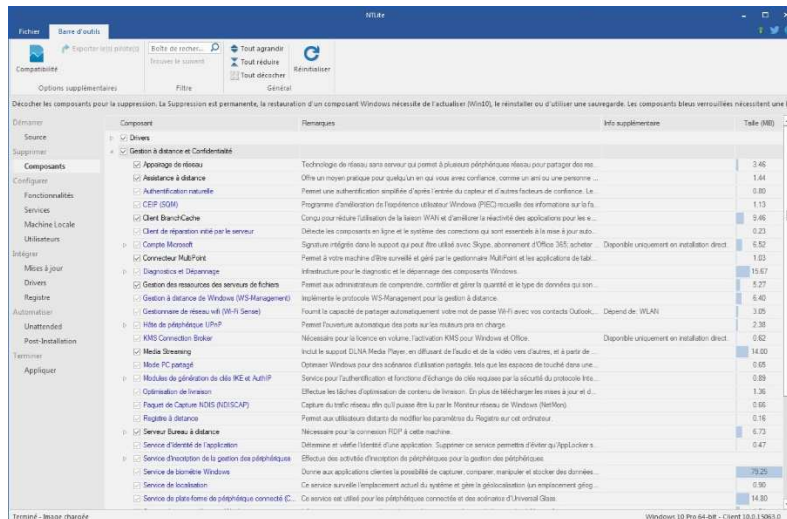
NTLite

Fichier Barre d'outils

Compatibilité

Exporter le(s) pilote(s)

Boîte de recherch...

Trouver le suivant

Tout agrandir

Tout réduire

Tout décocher

Réinitialiser

Options supplémentaires Filtre Général

Décocher les composants pour la suppression. La Suppression est permanente, la restauration d'un composant Windows nécessite de l'actualiser (Win10), le réinstaller ou d'utiliser une sauvegarde. Les composants bleus verrouillées nécessitent une

Démarrer
Source
Supprimer
Composants
Configurer
Fonctionnalités
Services
Machine Locale
Utilisateurs
Intégrer
Mises à jour
Drivers
Registre
Automatiser
Unattended
Post-Installation
Terminer
Appliquer

| Composant | Remarques | Info supplémentaire | Taille (MB) |
|---|---|---|---|
| Drivers | | | |
| Gestion à distance et Confidentialité | | | |
| Appairage de réseau | Technologie de réseau sans serveur qui permet à plusieurs périphériques réseau pour partager des res... | | 3.46 |
| Assistance à distance | Offre un moyen pratique pour quelqu'un en qui vous avez confiance, comme un ami ou une personne ... | | 1.44 |
| Authentification naturelle | Permet une authentification simplifiée d'après l'entrée du capteur et d'autres facteurs de confiance. Le... | | 0.80 |
| CEIP (SQM) | Programme d'amélioration de l'expérience utilisateur Windows (PIEC) recueille des informations sur la fa... | | 1.13 |
| Client BranchCache | Conçu pour réduire l'utilisation de la liaison WAN et d'améliorer la réactivité des applications pour les e... | | 9.46 |
| Client de réparation initié par le serveur | Détecte les composants en ligne et le système des corrections qui sont essentiels à la mise à jour auto... | | 0.23 |
| Compte Microsoft | Signature intégrée dans le support qui peut être utilisé avec Skype, abonnement d'Office 365, acheter ... | Disponible uniquement en installation direct... | 6.52 |
| Connecteur MultiPoint | Permet à votre machine d'être surveillé et géré par le gestionnaire MultiPoint et les applications de tabl... | | 1.03 |
| Diagnostics et Dépannage | Infrastructure pour le diagnostic et le dépannage des composants Windows. | | 15.67 |
| Gestion des ressources des serveurs de fichiers | Permet aux administrateurs de comprendre, contrôler et gérer la quantité et le type de données qui son... | | 5.27 |
| Gestion à distance de Windows (WS-Management) | Implémente le protocole WS-Management pour la gestion à distance. | | 6.40 |
| Gestionnaire de réseau wifi (Wi-Fi Sense) | Fournit la capacité de partager automatiquement votre mot de passe Wi-Fi avec vos contacts Outlook,... | Dépend de: WLAN | 3.05 |
| Hôte de périphérique UPnP | Permet l'ouverture automatique des ports sur les routeurs pris en charge. | | 2.38 |
| KMS Connection Broker | Nécessaire pour la licence en volume, l'activation KMS pour Windows et Office. | Disponible uniquement en installation direct... | 0.62 |
| Media Streaming | Inclut le support DLNA Media Player, en diffusant de l'audio et de la vidéo vers d'autres, et à partir de ... | | 14.00 |
| Mode PC partagé | Optimiser Windows pour des scénarios d'utilisation partagés, tels que les espaces de touché dans une... | | 0.05 |
| Modules de génération de clés IKE et AuthIP | Service pour l'authentification et fonctions d'échange de clés requises par la sécurité du protocole Inte... | | 0.89 |
| Optimisation de livraison | Effectue les tâches d'optimisation de contenu de livraison. En plus de télécharger les mises à jour et d... | | 1.36 |
| Paquet de Capture NDIS (NDISCAP) | Capture du trafic réseau afin qu'il puisse être lu par le Moniteur réseau de Windows (NetMon). | | 0.06 |
| Registre à distance | Permet aux utilisateurs distants de modifier les paramètres du Registre sur cet ordinateur. | | 0.16 |
| Serveur Bureau à distance | Nécessaire pour la connexion RDP à cette machine. | | 6.73 |
| Service d'identité de l'application | Détermine et vérifie l'identité d'une application. Supprimer ce service permettra d'éviter qu'AppLocker s... | | 0.47 |
| Service d'inscription de la gestion des périphériques | Effectue des activités d'inscription de périphériques pour la gestion des périphériques. | | |
| Service de biométrie Windows | Donne aux applications clientes la possibilité de capturer, comparer, manipuler et stocker des données... | | 79.25 |
| Service de localisation | Ce service surveille l'emplacement actuel du système et gère la géolocalisation (un emplacement géog... | | 0.90 |
| Service de plate-forme de périphérique connecté (C... | Ce service est utilisé pour les périphériques connectés et des scénarios d'Universal Glass. | | 14.80 |

Terminé - Image chargée

Windows 10 Pro 64-bit - Client 10.0.15063.0